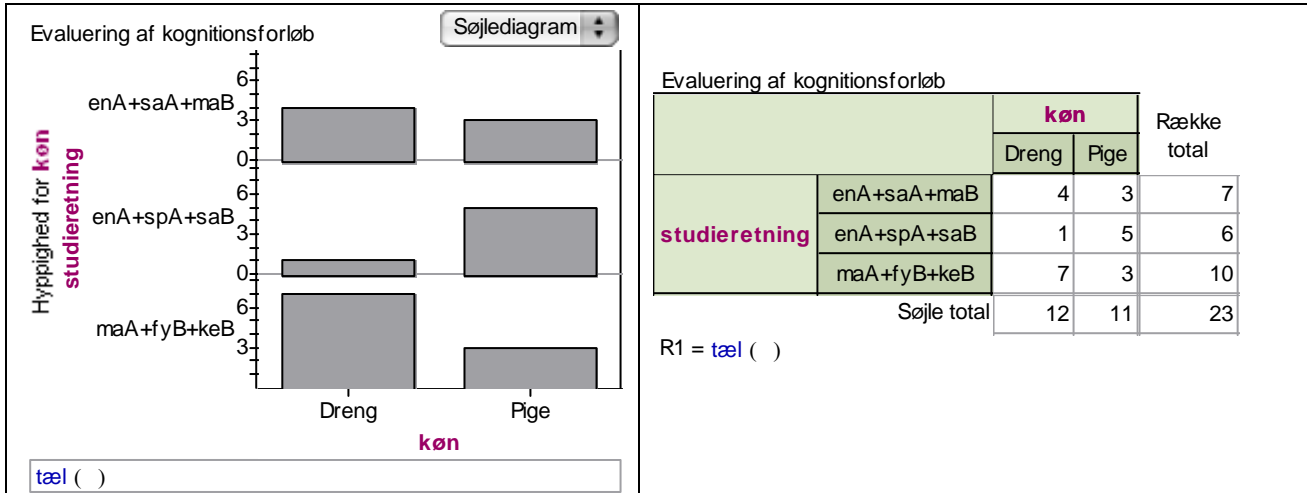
Evaluering af kognitionsforløb

Søjlediagram

Hyppighed for køn studieretning

enA+saA+maB

enA+spA+saB

maA+fyB+keB

6
3
0
6
3
0
6
3

Dreng Pige

køn

tæl ( )

Evaluering af kognitionsforløb

| | | køn | | Række total |
|---|---|---|---|---|
| | | Dreng | Pige | |
| studieretning | enA+saA+maB | 4 | 3 | 7 |
| | enA+spA+saB | 1 | 5 | 6 |
| | maA+fyB+keB | 7 | 3 | 10 |
| | Søjle total | 12 | 11 | 23 |

R1 = tæl ( )